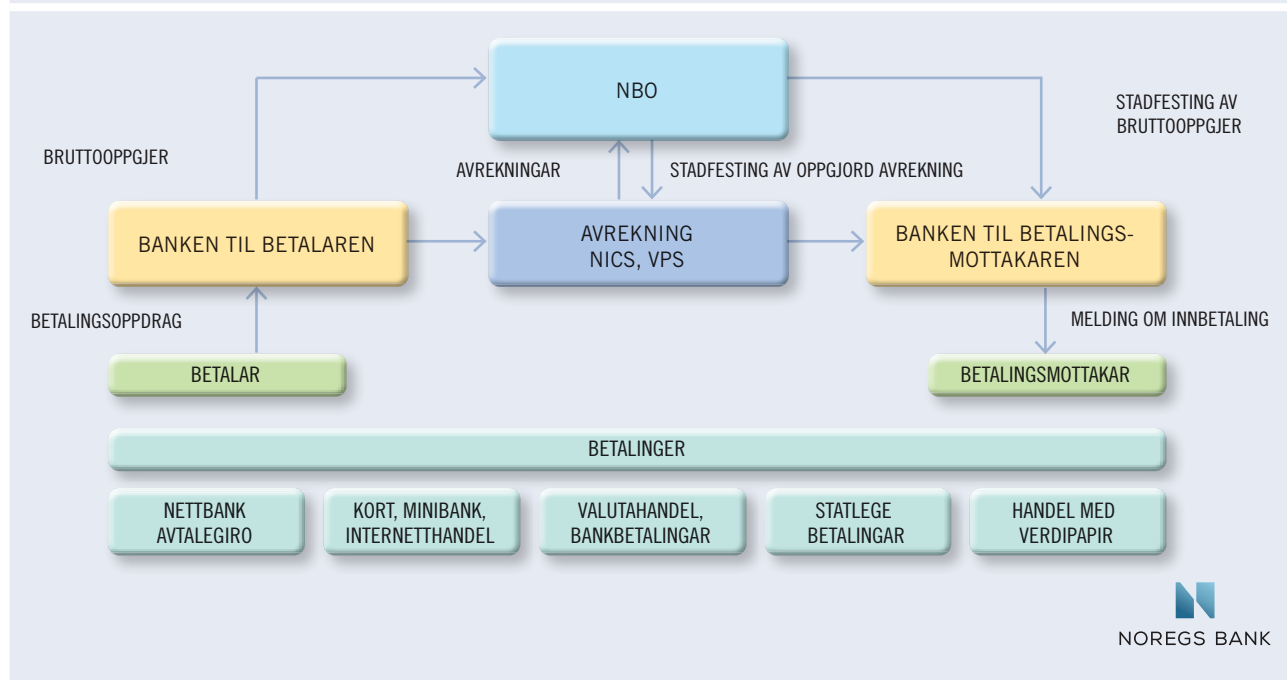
NBO

STADFESTING AV BRUTTOOPPGJER

BRUTTOOPPGJER

AVREKNINGAR

STADFESTING AV OPPGJORD AVREKNING

BANKEN TIL BETALAREN

AVREKNING NICS, VPS

BANKEN TIL BETALINGSMOTTAKAREN

BETALINGSOPPDRAG

MELDING OM INNBETALING

BETALAR

BETALINGSMOTTAKAR

BETALINGER

NETTBANK AVTALEGIRO

KORT, MINIBANK, INTERNETTHANDEL

VALUTAHANDEL, BANKBETALINGAR

STATLEGE BETALINGAR

HANDEL MED VERDIPAPIR

NOREGS BANK